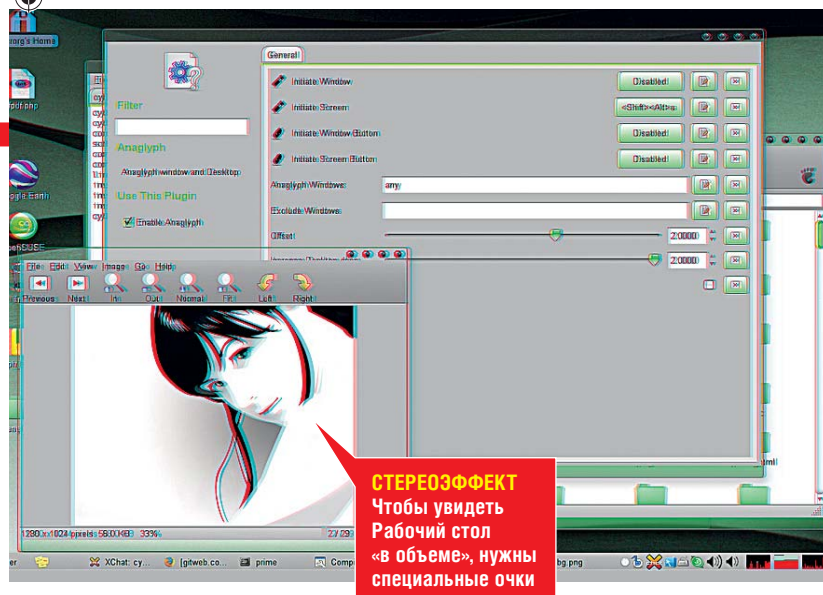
rg's Home

Filter

Anaglyph

Anaglyph window and Desktop

Use This Plugin

Enable Anaglyph

General

Initiate Window
Disabled

Initiate Screen
<Shift><Alt>a

Initiate Window Button
Disabled

Initiate Screen Button
Disabled

Anaglyph Windows
any

Exclude Windows

Offset
2.0000

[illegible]
2.0000

File Edit View Image Go Help

Previous Next In Out Normal Fit Left Right

1280x1024 pixels 58.0 KB 33%

Google Earth

openSUSE

XChat: cy...
[gitweb.co...
prime
Comp
bg.png

СТЕРЕОЭФФЕКТ
Чтобы увидеть Рабочий стол «в объеме», нужны специальные очки